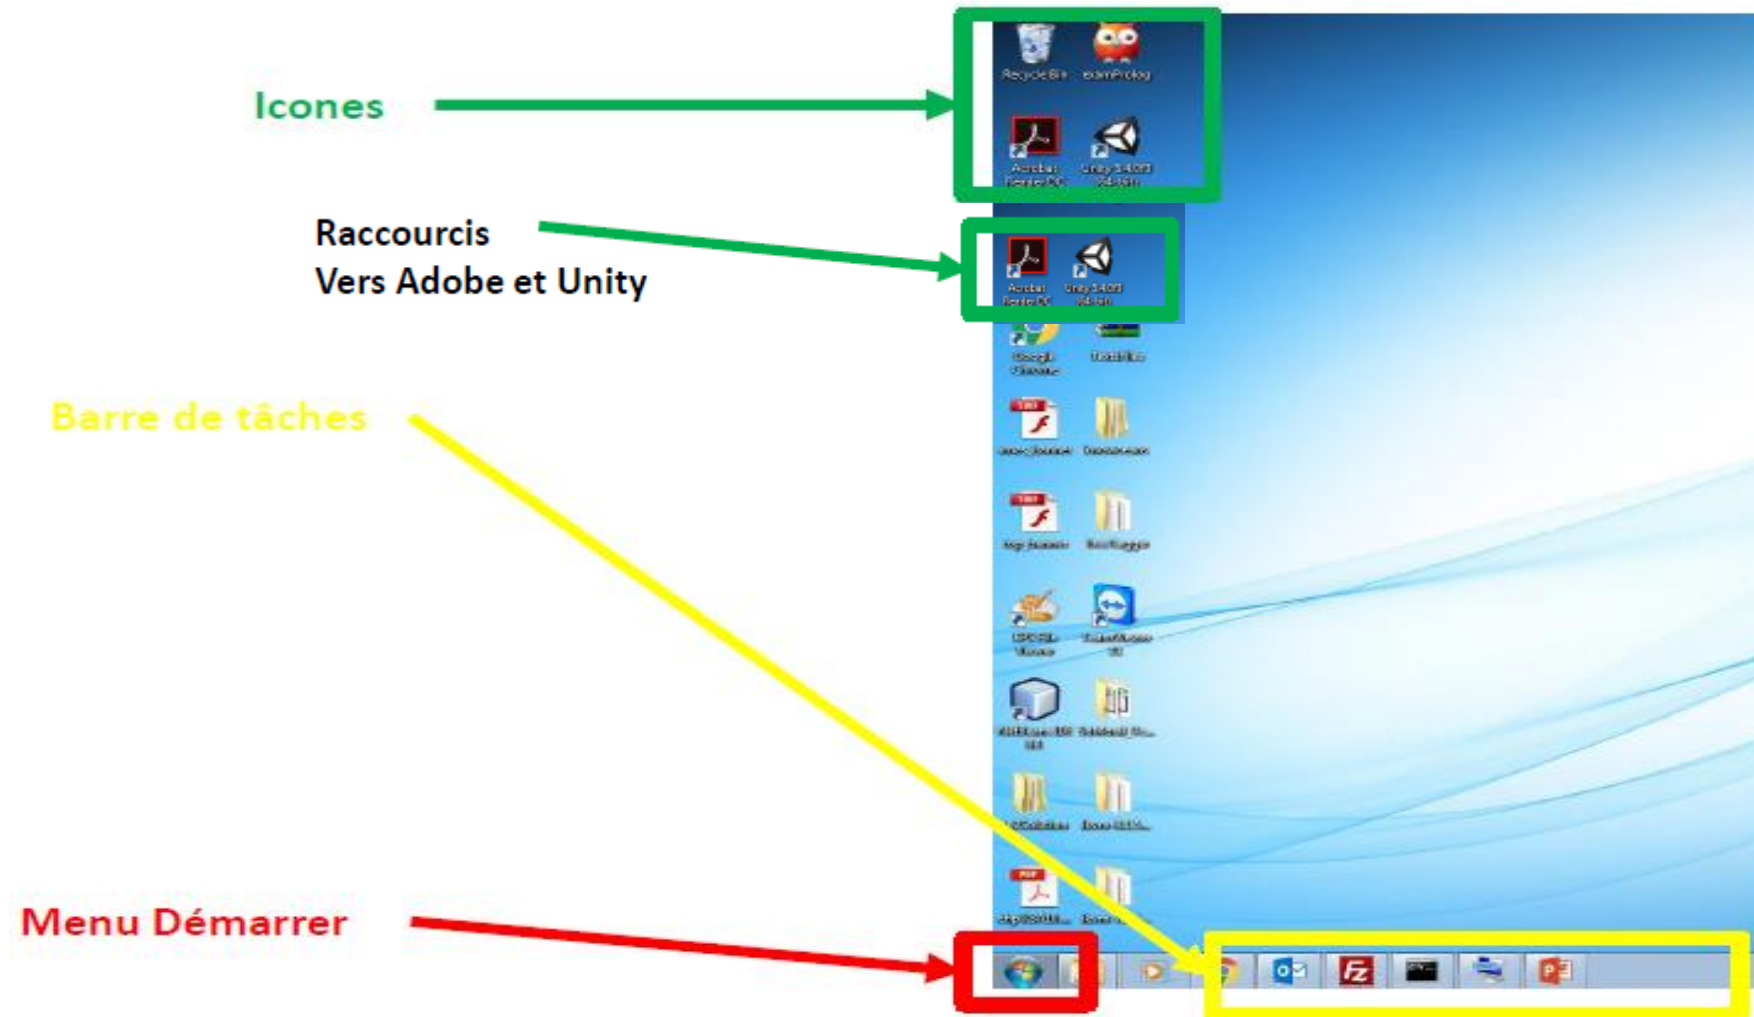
Icones

Raccourcis
Vers Adobe et Unity

Barre de tâches

Menu Démarrer

Recycle Bin
examProlog
Acrobat Reader DC
Unity 5.4.0f3 (64-bit)
Acrobat Reader DC
Unity 5.4.0f3 (64-bit)
Google Chrome
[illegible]
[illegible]
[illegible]
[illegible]
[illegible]
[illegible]
TeamViewer 12
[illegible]
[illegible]
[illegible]
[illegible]
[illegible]
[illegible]